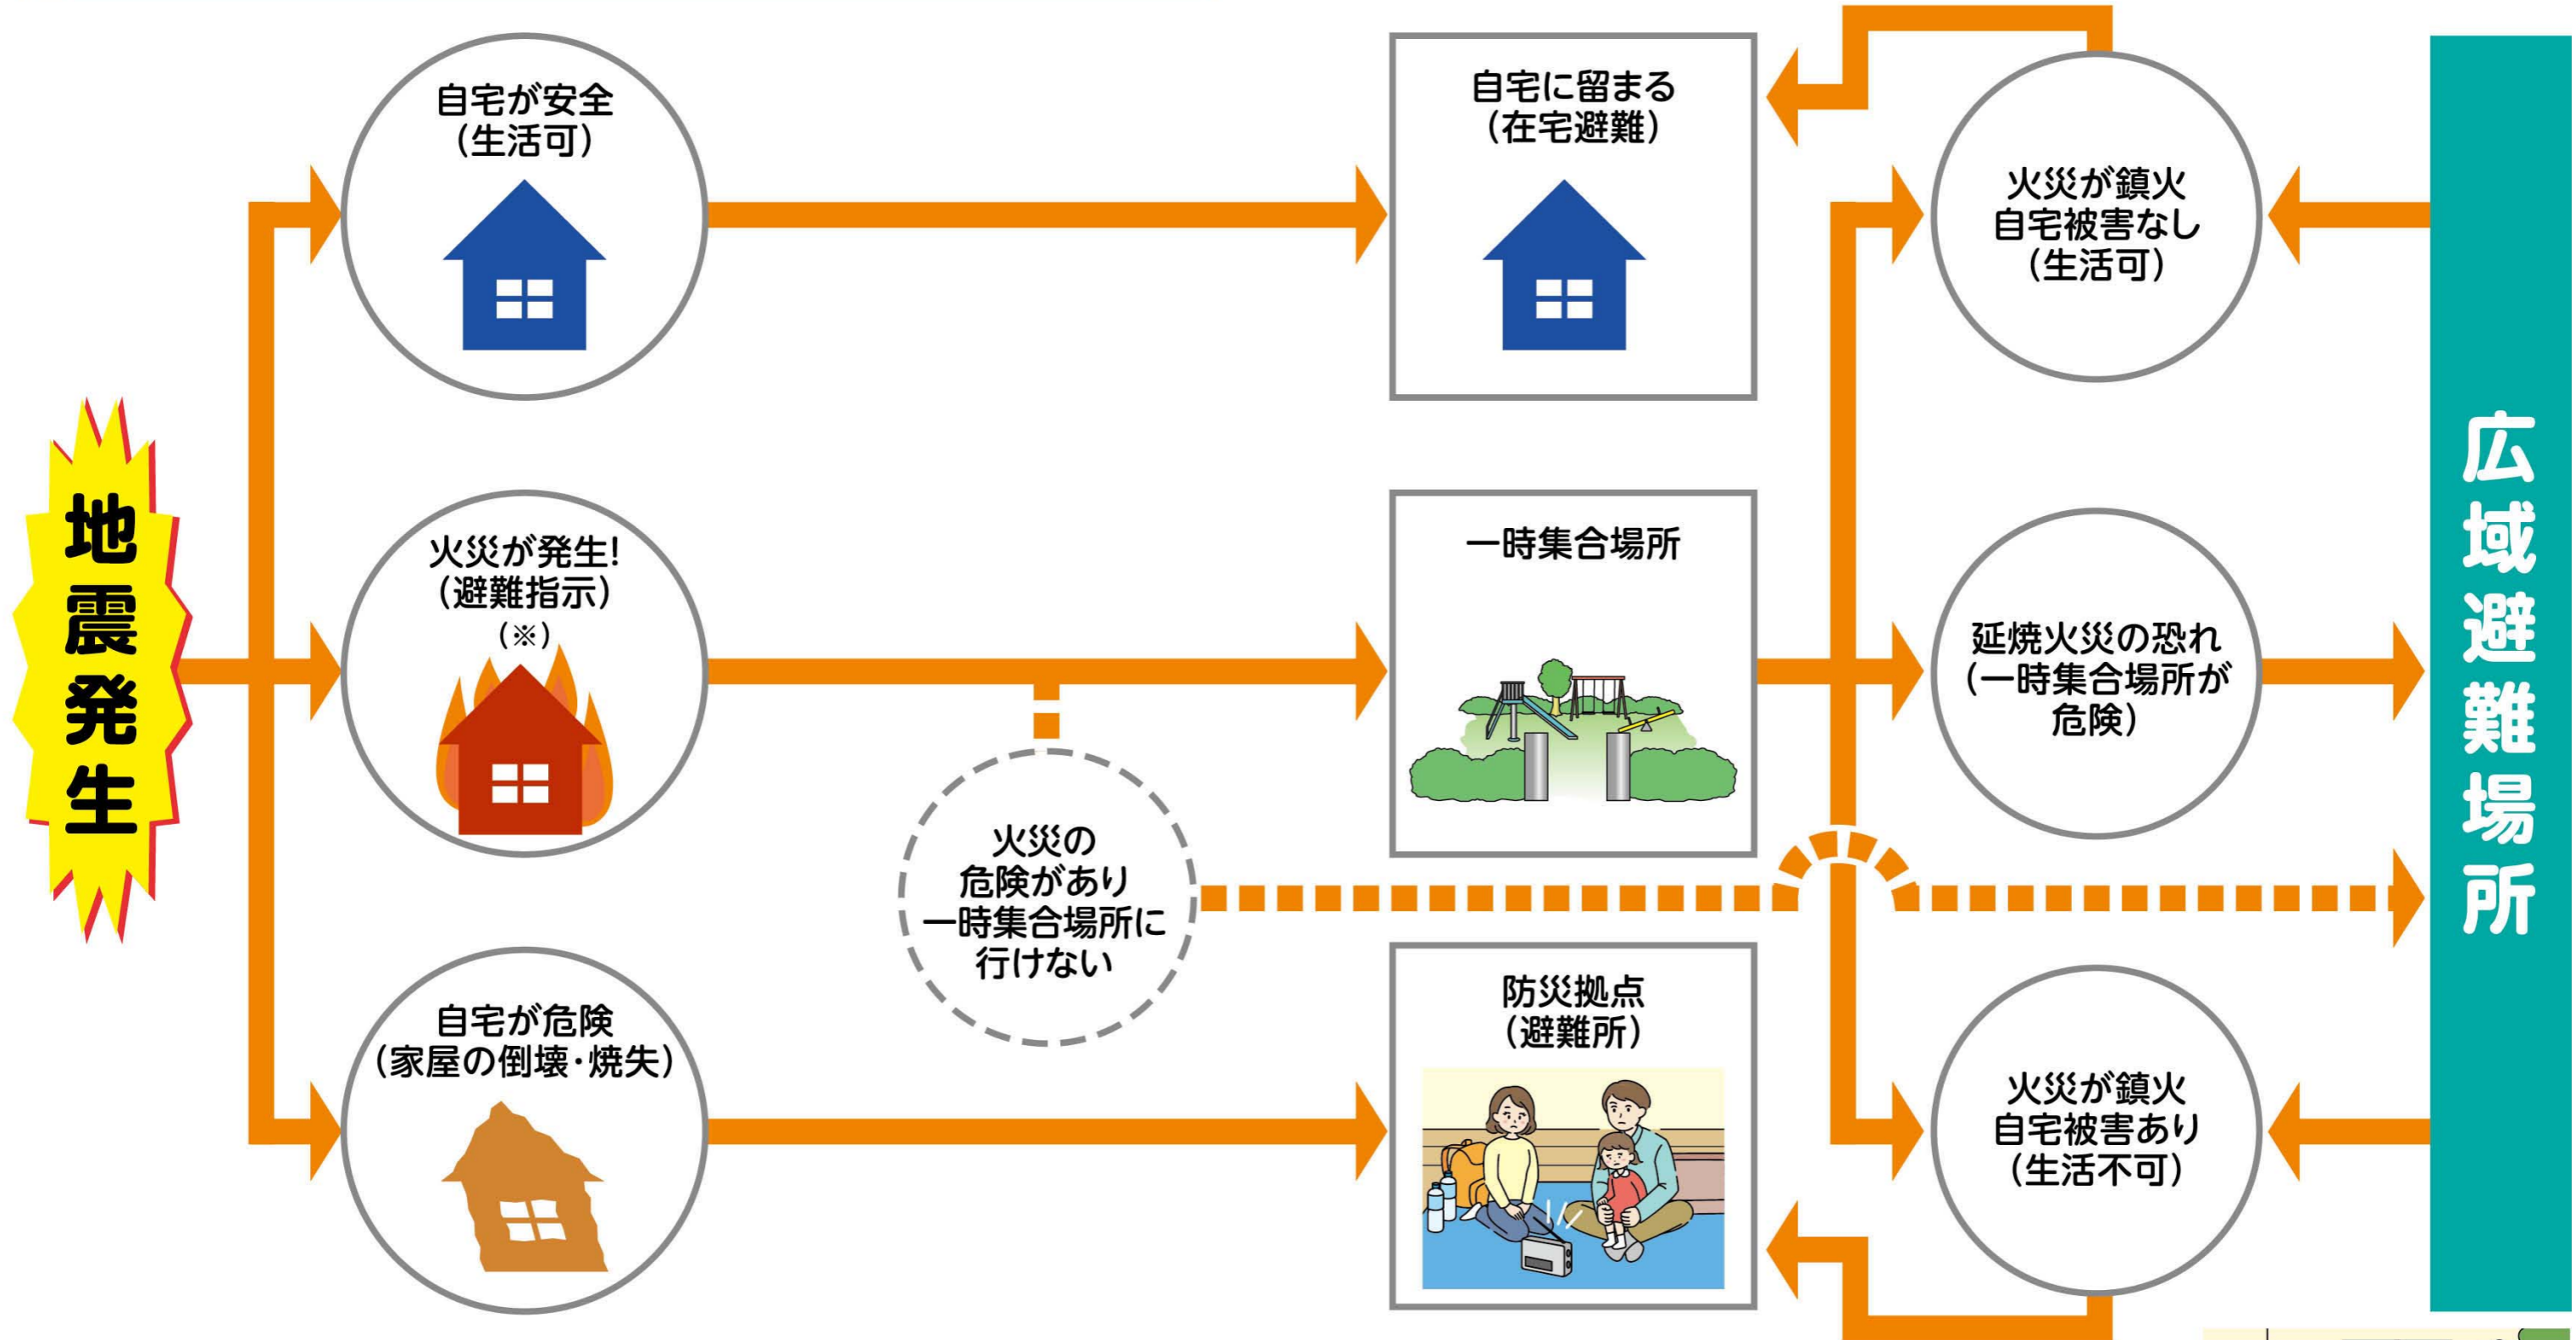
地震発生

自宅が安全
（生活可）

火災が発生!
（避難指示）
（※）

自宅が危険
（家屋の倒壊・焼失）

火災の
危険があり
一時集合場所に
行けない

自宅に留まる
（在宅避難）

一時集合場所

防災拠点
（避難所）

火災が鎮火
自宅被害なし
（生活可）

延焼火災の恐れ
（一時集合場所が
危険）

火災が鎮火
自宅被害あり
（生活不可）

広域避難場所